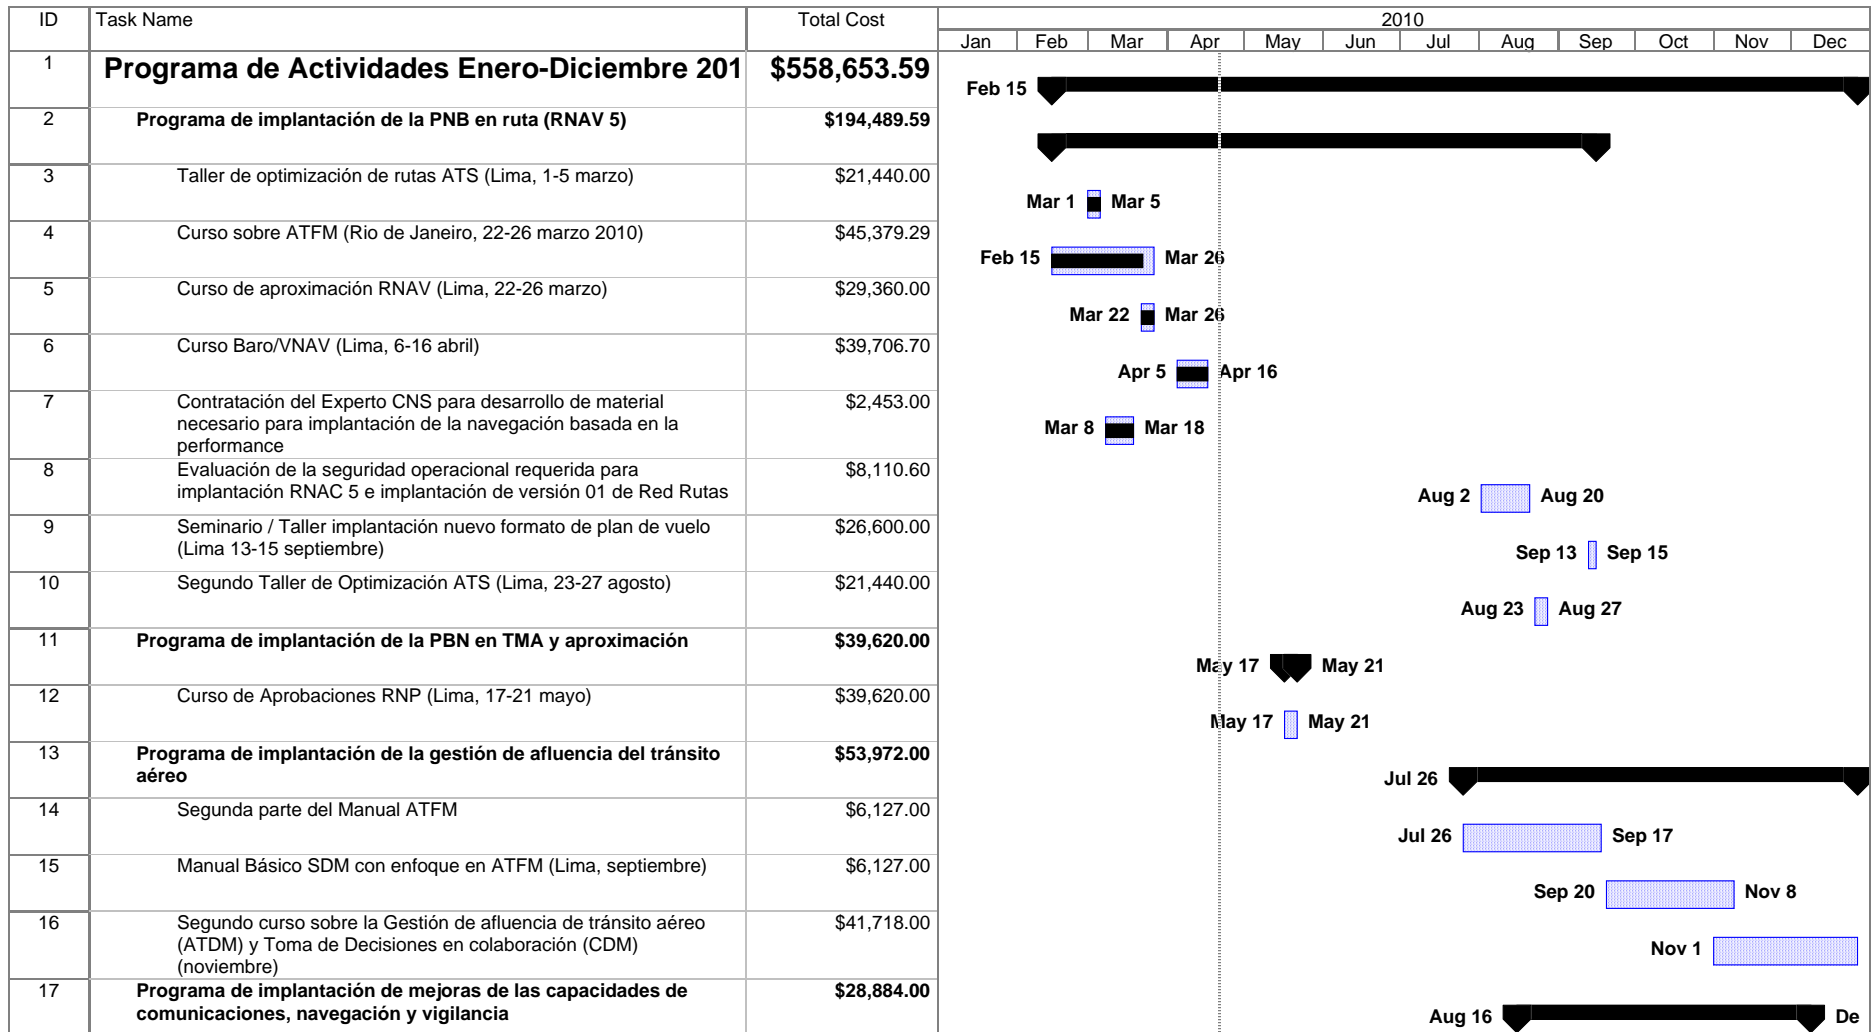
| ID | Task Name | Total Cost |
|---|---|---|
| 1 | Programa de Actividades Enero-Diciembre 201 | $558,653.59 |
| 2 | Programa de implantación de la PNB en ruta (RNAV 5) | $194,489.59 |
| 3 | Taller de optimización de rutas ATS (Lima, 1-5 marzo) | $21,440.00 |
| 4 | Curso sobre ATFM (Rio de Janeiro, 22-26 marzo 2010) | $45,379.29 |
| 5 | Curso de aproximación RNAV (Lima, 22-26 marzo) | $29,360.00 |
| 6 | Curso Baro/VNAV (Lima, 6-16 abril) | $39,706.70 |
| 7 | Contratación del Experto CNS para desarrollo de material necesario para implantación de la navegación basada en la performance | $2,453.00 |
| 8 | Evaluación de la seguridad operacional requerida para implantación RNAC 5 e implantación de versión 01 de Red Rutas | $8,110.60 |
| 9 | Seminario / Taller implantación nuevo formato de plan de vuelo (Lima 13-15 septiembre) | $26,600.00 |
| 10 | Segundo Taller de Optimización ATS (Lima, 23-27 agosto) | $21,440.00 |
| 11 | Programa de implantación de la PBN en TMA y aproximación | $39,620.00 |
| 12 | Curso de Aprobaciones RNP (Lima, 17-21 mayo) | $39,620.00 |
| 13 | Programa de implantación de la gestión de afluencia del tránsito aéreo | $53,972.00 |
| 14 | Segunda parte del Manual ATFM | $6,127.00 |
| 15 | Manual Básico SDM con enfoque en ATFM (Lima, septiembre) | $6,127.00 |
| 16 | Segundo curso sobre la Gestión de afluencia de tránsito aéreo (ATDM) y Toma de Decisiones en colaboración (CDM) (noviembre) | $41,718.00 |
| 17 | Programa de implantación de mejoras de las capacidades de comunicaciones, navegación y vigilancia | $28,884.00 |

2010
Jan Feb Mar Apr May Jun Jul Aug Sep Oct Nov Dec

Feb 15
Mar 1 Mar 5
Feb 15 Mar 26
Mar 22 Mar 26
Apr 5 Apr 16
Mar 8 Mar 18
Aug 2 Aug 20
Sep 13 Sep 15
Aug 23 Aug 27
May 17 May 21
May 17 May 21
Jul 26
Jul 26 Sep 17
Sep 20 Nov 8
Nov 1
Aug 16 De